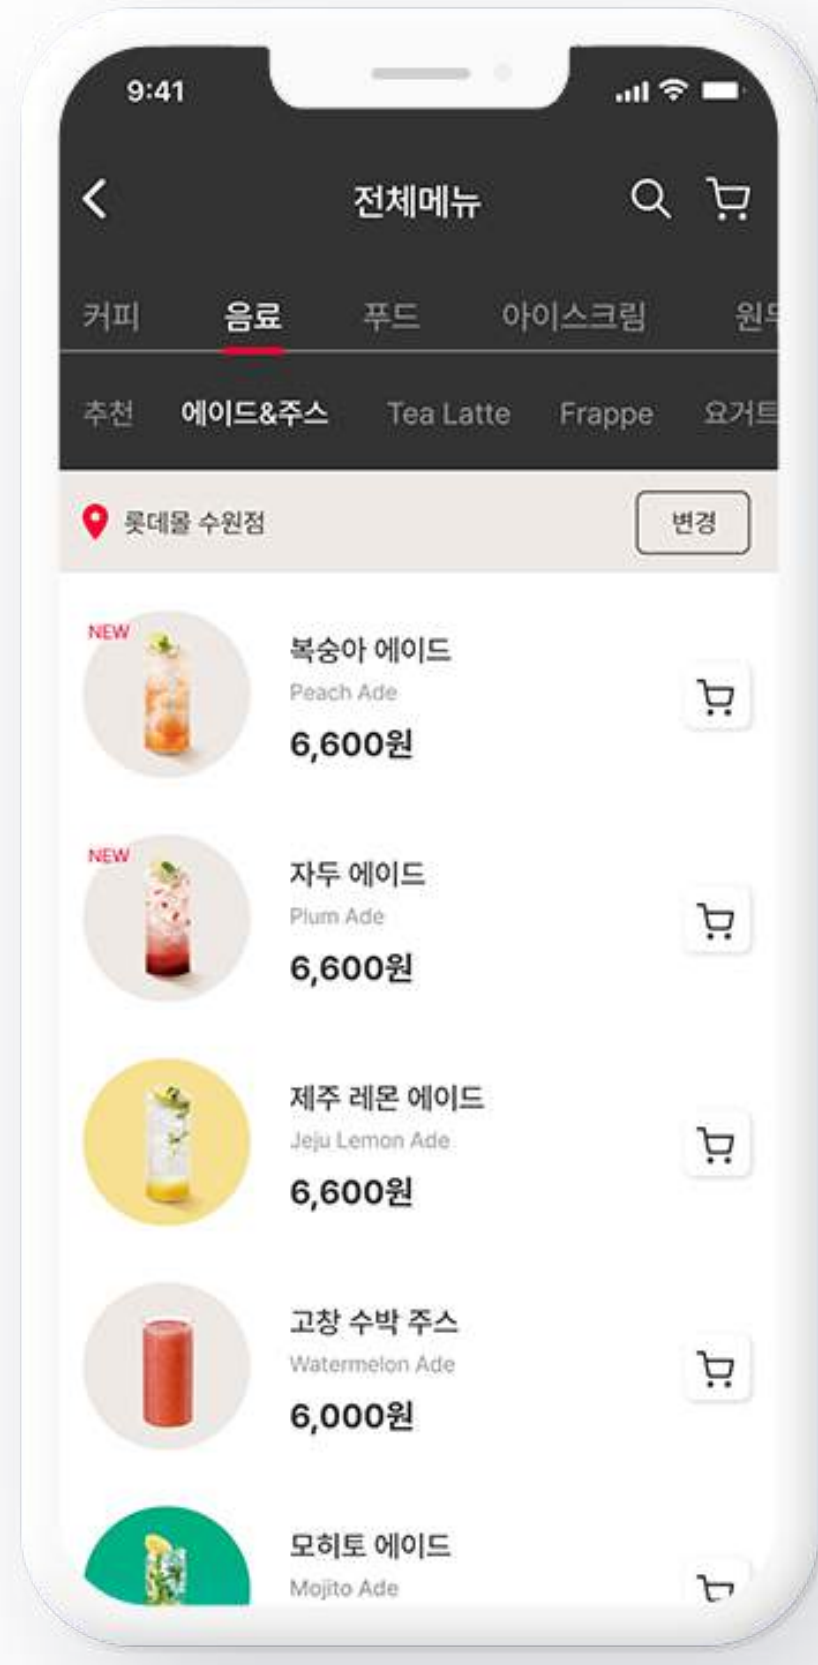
9:41

전체메뉴

커피 음료 푸드 아이스크림 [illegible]

추천 에이드&주스 Tea Latte Frappe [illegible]

롯데몰 수원점 변경

NEW
복숭아 에이드
Peach Ade
6,600원

NEW
자두 에이드
Plum Ade
6,600원

제주 레몬 에이드
Jeju Lemon Ade
6,600원

고창 수박 주스
Watermelon Ade
6,000원

모히토 에이드
Mojito Ade